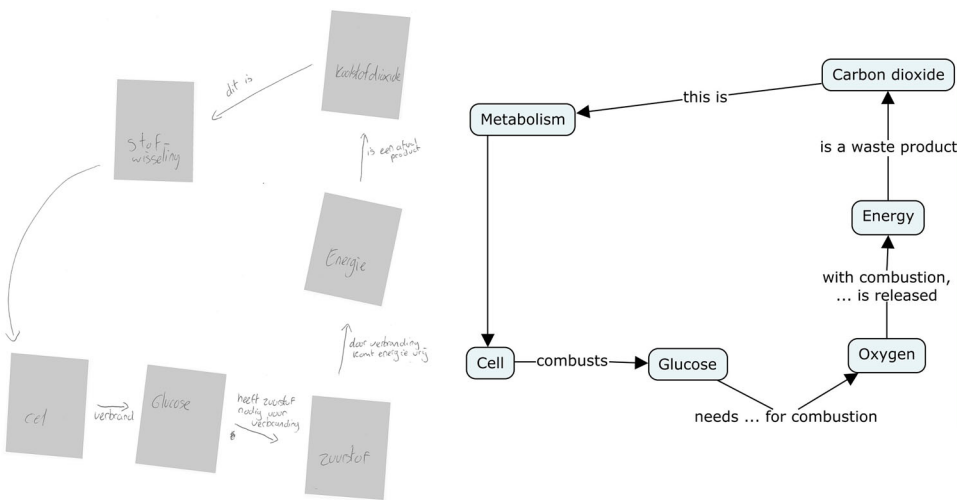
koolstofdioxide

dit is

stofwisseling

is een afval product

Energie

door verbranding komt energie vrij

cel

verbrand

Glucose

heeft zuurstof nodig voor verbranding

zuurstof

Carbon dioxide

this is

Metabolism

is a waste product

Energy

with combustion, ... is released

Cell

combusts

Glucose

Oxygen

needs ... for combustion